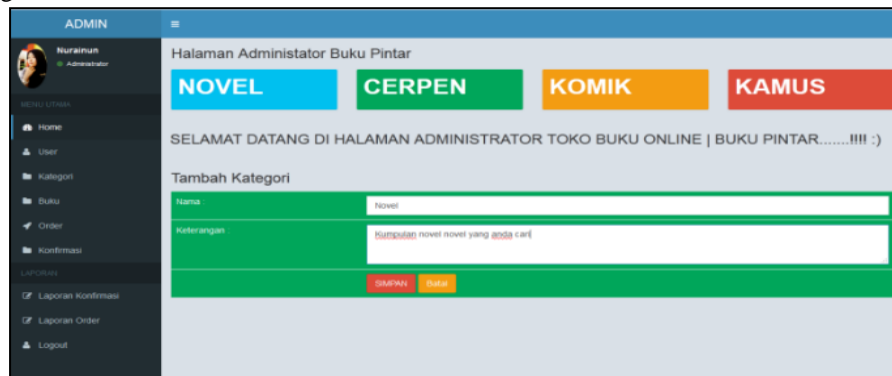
ADMIN

Nurainun
Administrator

MENU UTAMA

Home

User

Kategori

Buku

Order

Konfirmasi

LAPORAN

Laporan Konfirmasi

Laporan Order

Logout

Halaman Administator Buku Pintar

NOVEL

CERPEN

KOMIK

KAMUS

SELAMAT DATANG DI HALAMAN ADMINISTRATOR TOKO BUKU ONLINE | BUKU PINTAR.......!!!! :)

Tambah Kategori

| Nama | Novel |
|---|---|
| Keterangan | Kumpulan novel novel yang anda cari |

SIMPAN Batal